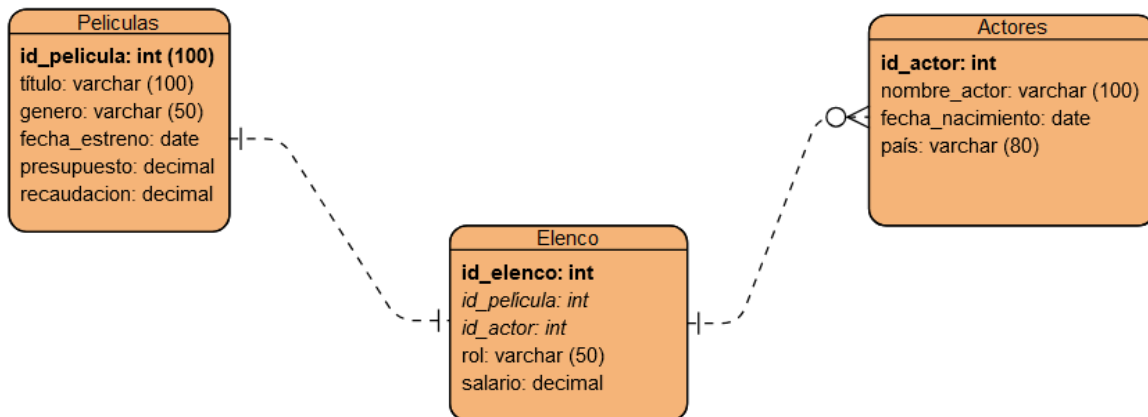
Peliculas

id_pelicula: int (100)
título: varchar (100)
genero: varchar (50)
fecha_estreno: date
presupuesto: decimal
recaudacion: decimal

Actores

id_actor: int
nombre_actor: varchar (100)
fecha_nacimiento: date
país: varchar (80)

Elenco

id_elenco: int
id_pelicula: int
id_actor: int
rol: varchar (50)
salario: decimal